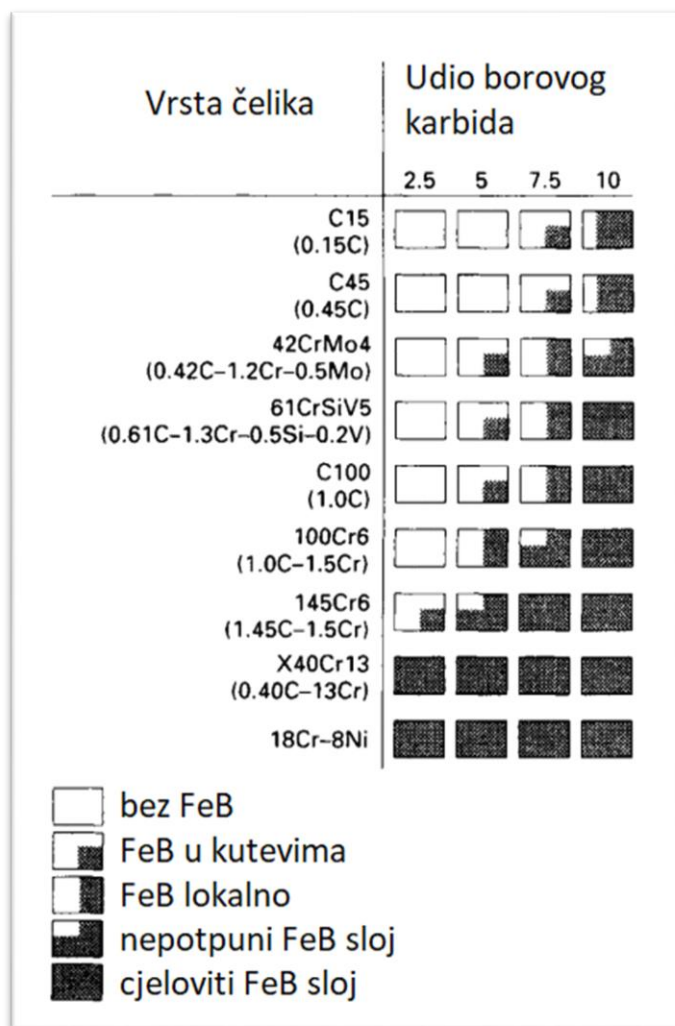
| Vrsta čelika | Udio borovog karbida | | | |
|---|---|---|---|---|
| | 2.5 | 5 | 7.5 | 10 |
| C15 (0.15C) | | | | |
| C45 (0.45C) | | | | |
| 42CrMo4 (0.42C–1.2Cr–0.5Mo) | | | | |
| 61CrSiV5 (0.61C–1.3Cr–0.5Si–0.2V) | | | | |
| C100 (1.0C) | | | | |
| 100Cr6 (1.0C–1.5Cr) | | | | |
| 145Cr6 (1.45C–1.5Cr) | | | | |
| X40Cr13 (0.40C–13Cr) | | | | |
| 18Cr–8Ni | | | | |

bez FeB
FeB u kutevima
FeB lokalno
nepotpuni FeB sloj
cjeloviti FeB sloj